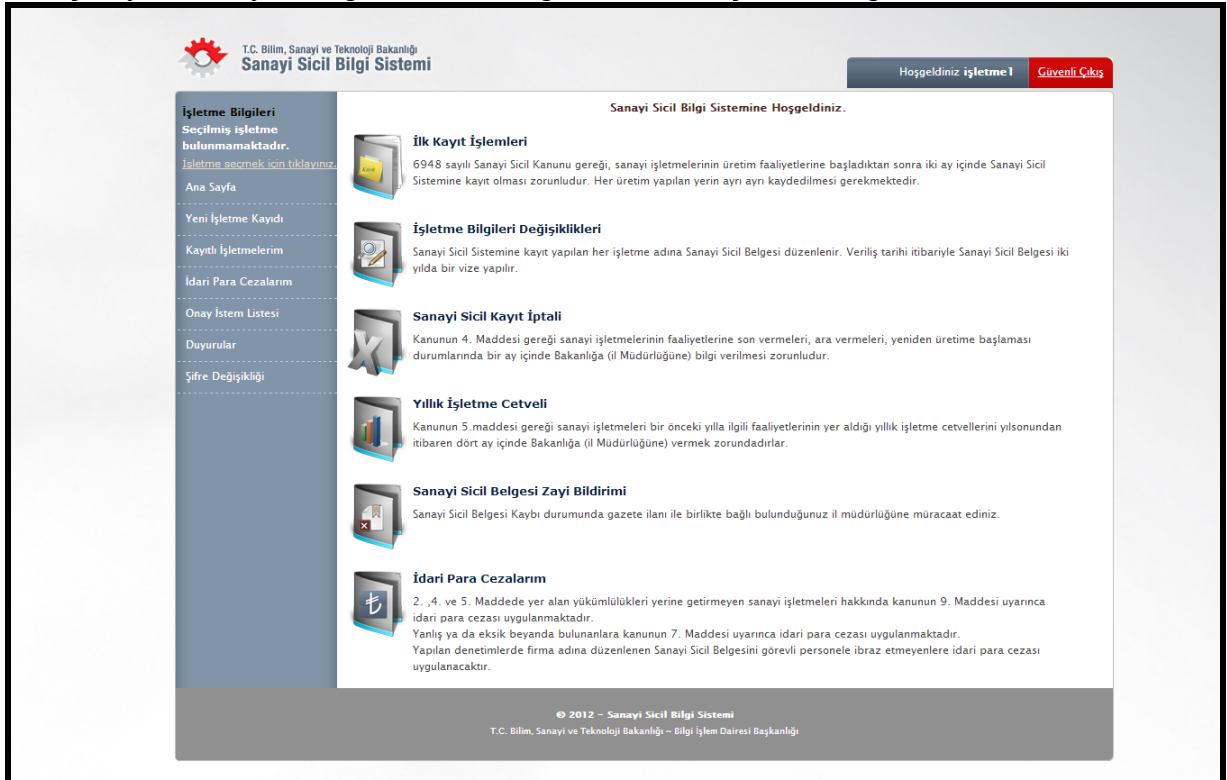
T.C. Bilim, Sanayi ve Teknoloji Bakanlığı
Sanayi Sicil Bilgi Sistemi

Hoşgeldiniz işletme1 Güvenli Çıkış

İşletme Bilgileri
Seçilmiş işletme bulunmamaktadır.
İşletme seçmek için tıklayınız.

Ana Sayfa
Yeni İşletme Kaydı
Kayıtlı İşletmelerim
İdari Para Cezalarım
Onay İstem Listesi
Duyurular
Şifre Değişikliği

Sanayi Sicil Bilgi Sistemine Hoşgeldiniz.

İlk Kayıt İşlemleri
6948 sayılı Sanayi Sicil Kanunu gereği, sanayi işletmelerinin üretim faaliyetlerine başladıktan sonra iki ay içinde Sanayi Sicil Sistemine kayıt olması zorunludur. Her üretim yapılan yerin ayrı ayrı kaydedilmesi gerekmektedir.

İşletme Bilgileri Değişiklikleri
Sanayi Sicil Sistemine kayıt yapılan her işletme adına Sanayi Sicil Belgesi düzenlenir. Veriliş tarihi itibariyle Sanayi Sicil Belgesi iki yılda bir vize yapılır.

Sanayi Sicil Kayıt İptali
Kanunun 4. Maddesi gereği sanayi işletmelerinin faaliyetlerine son vermeleri, ara vermeleri, yeniden üretime başlaması durumlarında bir ay içinde Bakanlığa (il Müdürlüğüne) bilgi verilmesi zorunludur.

Yıllık İşletme Cetveli
Kanunun 5.maddesi gereği sanayi işletmeleri bir önceki yılla ilgili faaliyetlerinin yer aldığı yıllık işletme cetvellerini yılsonundan itibaren dört ay içinde Bakanlığa (il Müdürlüğüne) vermek zorundadırlar.

Sanayi Sicil Belgesi Zayi Bildirimi
Sanayi Sicil Belgesi Kaybı durumunda gazete ilanı ile birlikte bağlı bulunduğunuz il müdürlüğüne müracaat ediniz.

İdari Para Cezalarım
2. ,4. ve 5. Maddede yer alan yükümlülükleri yerine getirmeyen sanayi işletmeleri hakkında kanunun 9. Maddesi uyarınca idari para cezası uygulanmaktadır.
Yanlış ya da eksik beyanda bulunanlara kanunun 7. Maddesi uyarınca idari para cezası uygulanmaktadır.
Yapılan denetimlerde firma adına düzenlenen Sanayi Sicil Belgesini görevli personele ibraz etmeyenlere idari para cezası uygulanacaktır.

© 2012 - Sanayi Sicil Bilgi Sistemi
T.C. Bilim, Sanayi ve Teknoloji Bakanlığı ~ Bilgi İşlem Dairesi Başkanlığı